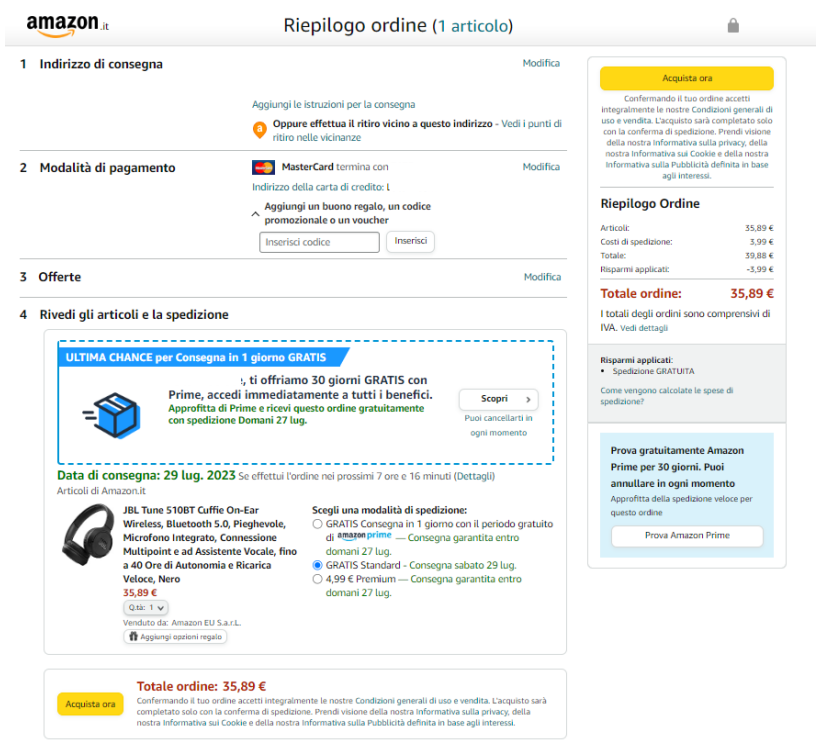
amazon.it

Riepilogo ordine (1 articolo)

1 Indirizzo di consegna

Modifica

Aggiungi le istruzioni per la consegna

Oppure effettua il ritiro vicino a questo indirizzo - Vedi i punti di ritiro nelle vicinanze

2 Modalità di pagamento

MasterCard termina con

Modifica

Indirizzo della carta di credito: l

Aggiungi un buono regalo, un codice promozionale o un voucher

Inserisci codice

Inserisci

3 Offerte

Modifica

4 Rivedi gli articoli e la spedizione

ULTIMA CHANCE per Consegna in 1 giorno GRATIS

, ti offriamo 30 giorni GRATIS con Prime, accedi immediatamente a tutti i benefici.

Approfitta di Prime e ricevi questo ordine gratuitamente con spedizione Domani 27 lug.

Scopri

Puoi cancellarti in ogni momento

Data di consegna: 29 lug. 2023 Se effettui l'ordine nei prossimi 7 ore e 16 minuti (Dettagli)

Articoli di Amazon.it

JBL Tune 510BT Cuffie On-Ear Wireless, Bluetooth 5.0, Pieghevole, Microfono Integrato, Connessione Multipoint e ad Assistente Vocale, fino a 40 Ore di Autonomia e Ricarica Veloce, Nero

35,89 €

Q.tà: 1

Venduto da: Amazon EU S.a.r.L.

Aggiungi opzioni regalo

Scegli una modalità di spedizione:

GRATIS Consegna in 1 giorno con il periodo gratuito di amazon prime — Consegna garantita entro domani 27 lug.

GRATIS Standard - Consegna garantita sabato 29 lug.

4,99 € Premium — Consegna garantita entro domani 27 lug.

Acquista ora

Totale ordine: 35,89 €

Confermando il tuo ordine accetti integralmente le nostre Condizioni generali di uso e vendita. L'acquisto sarà completato solo con la conferma di spedizione. Prendi visione della nostra Informativa sulla privacy, della nostra Informativa sui Cookie e della nostra Informativa sulla Pubblicità definita in base agli interessi.

Acquista ora

Confermando il tuo ordine accetti integralmente le nostre Condizioni generali di uso e vendita. L'acquisto sarà completato solo con la conferma di spedizione. Prendi visione della nostra Informativa sulla privacy, della nostra Informativa sui Cookie e della nostra Informativa sulla Pubblicità definita in base agli interessi.

Riepilogo Ordine

| | |
|---|---|
| Articoli: | 35,89 € |
| Costi di spedizione: | 3,99 € |
| Totale: | 39,88 € |
| Risparmi applicati: | -3,99 € |

Totale ordine: 35,89 €

I totali degli ordini sono comprensivi di IVA. Vedi dettagli

Risparmi applicati:
• Spedizione GRATUITA

Come vengono calcolate le spese di spedizione?

Prova gratuitamente Amazon Prime per 30 giorni. Puoi annullare in ogni momento

Approfitta della spedizione veloce per questo ordine

Prova Amazon Prime